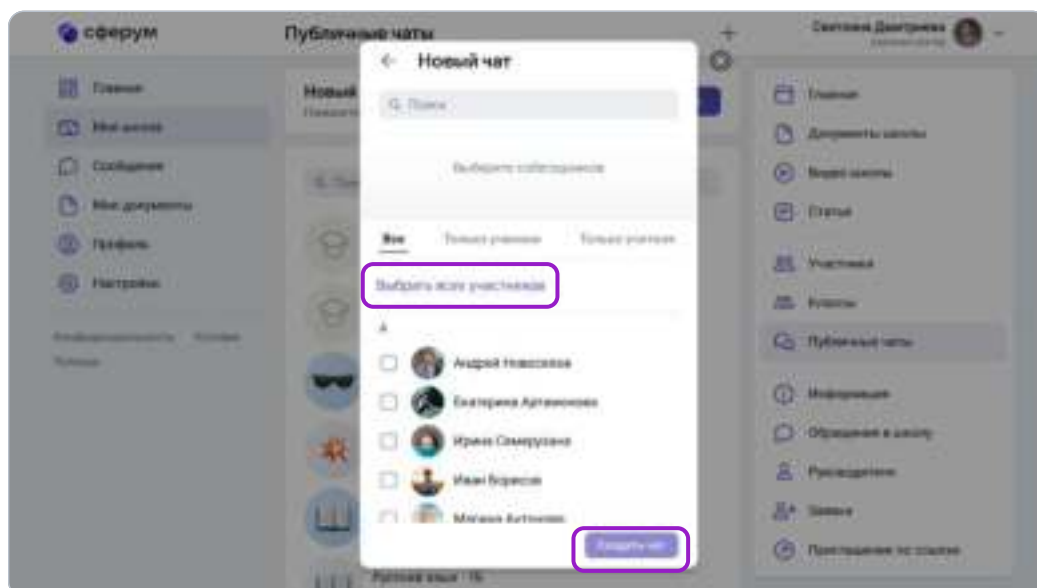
сферум

Публичные чаты

Светлана Дмитриева

Главная
Мои школы
Сообщения
Мои документы
Профиль
Настройки

Конфиденциальность Условия
Помощь

Новый
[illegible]

Новый чат

Поиск

Выберите собеседников

Все Только ученики Только учителя

Выбрать всех участников

А

Андрей Новоселов
Екатерина Артамонова
Ирина Самарукова
Иван Борисов
Мария Антонова

Создать чат

Русский язык · 1Б

Главная
Документы школы
Видео школы
Статьи
Участники
Классы
Публичные чаты
Информация
Обращения в школу
Руководители
Заявки
Приглашение по ссылке